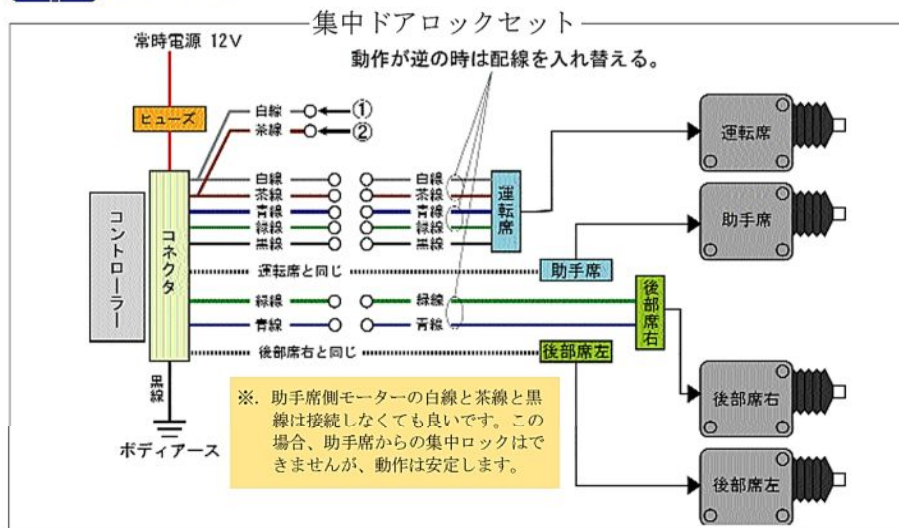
集中ドアロックセット

常時電源 12V

動作が逆の時は配線を入れ替える。

ヒューズ

白線 ①
茶線 ②

コントローラー

コネクタ

白線 白線
茶線 茶線
青線 青線
緑線 緑線
黒線 黒線

運転席

運転席と同じ

助手席

緑線 緑線
青線 青線

後部席右

後部席右と同じ

後部席左

黒線

ボディアース

※. 助手席側モーターの白線と茶線と黒線は接続しなくても良いです。この場合、助手席からの集中ロックはできませんが、動作は安定します。

運転席

助手席

後部席右

後部席左